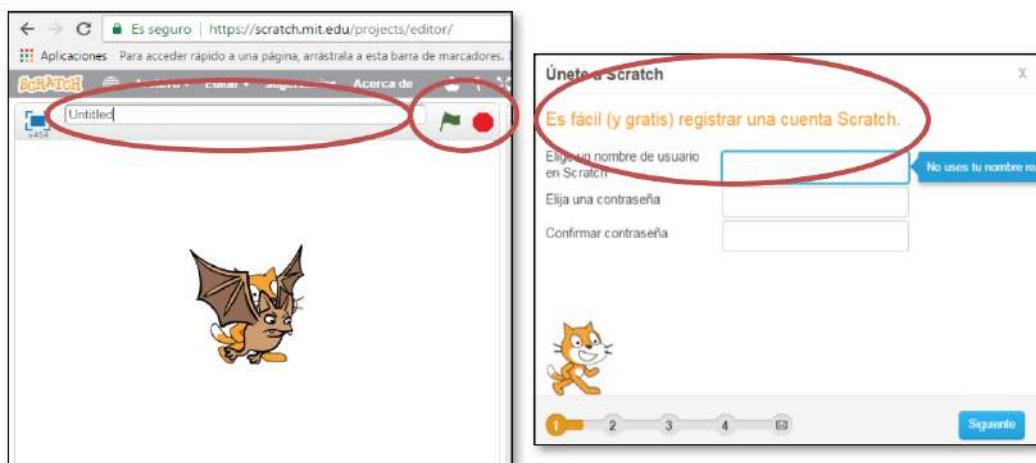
Es seguro | https://scratch.mit.edu/projects/editor/

Aplicaciones Para acceder rápido a una página, arrástrala a esta barra de marcadores.

SCRATCH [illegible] Archivo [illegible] Editar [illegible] Sugerencias Acerca de

Untitled

v454

Únete a Scratch

X

Es fácil (y gratis) registrar una cuenta Scratch.

Elige un nombre de usuario en Scratch

No uses tu nombre re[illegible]

Elija una contraseña

Confirmar contraseña

1 2 3 4

Siguiente